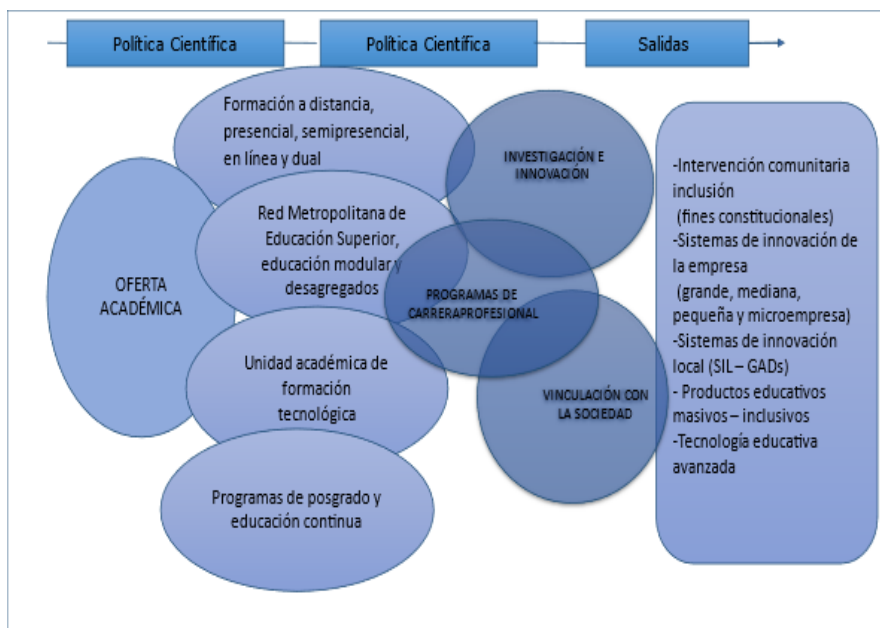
Política Científica

Política Científica

Salidas

OFERTA ACADÉMICA

Formación a distancia, presencial, semipresencial, en línea y dual

Red Metropolitana de Educación Superior, educación modular y desagregados

Unidad académica de formación tecnológica

Programas de posgrado y educación continua

INVESTIGACIÓN E INNOVACIÓN

PROGRAMAS DE CARRERAPROFESIONAL

VINCULACIÓN CON LA SOCIEDAD

-Intervención comunitaria inclusión
(fines constitucionales)
-Sistemas de innovación de la empresa
(grande, mediana, pequeña y microempresa)
-Sistemas de innovación local (SIL – GADs)
- Productos educativos masivos – inclusivos
-Tecnología educativa avanzada